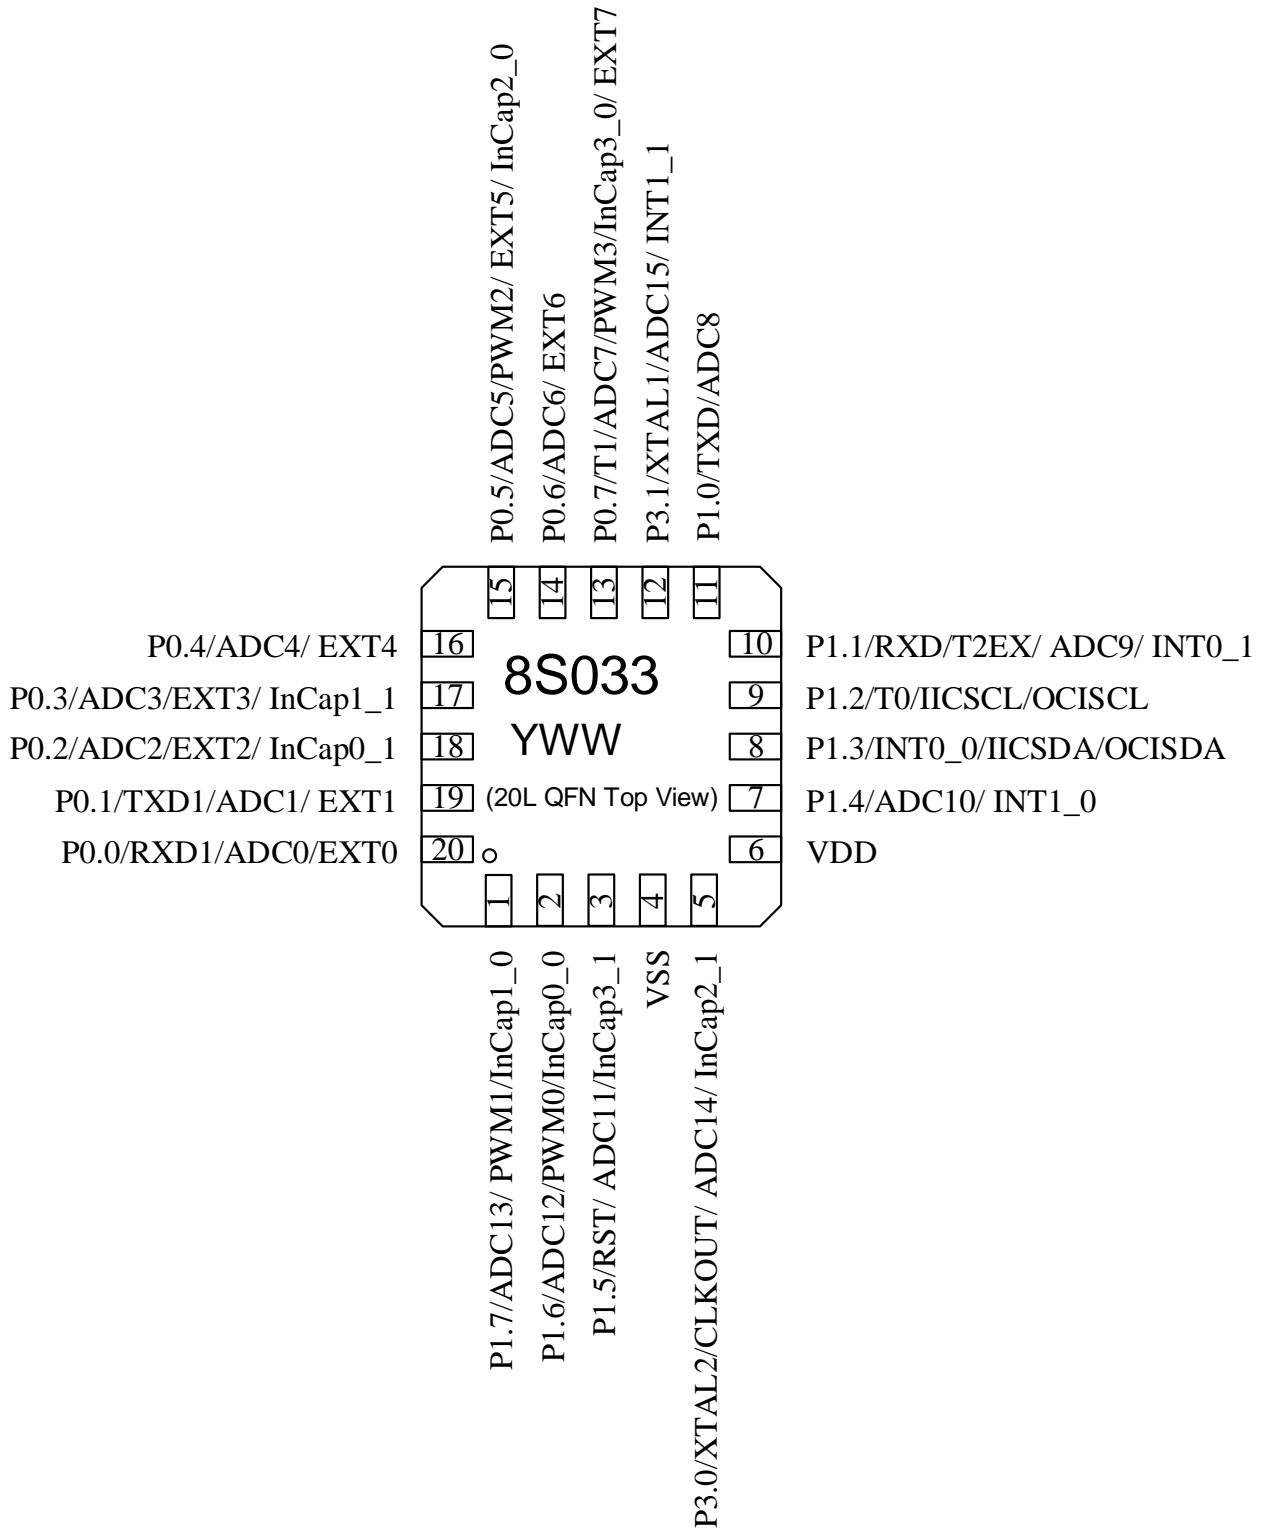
P0.5/ADC5/PWM2/ EXT5/ InCap2_0
P0.6/ADC6/ EXT6
P0.7/T1/ADC7/PWM3/InCap3_0/ EXT7
P3.1/XTAL1/ADC15/ INT1_1
P1.0/TXD/ADC8

15
14
13
12
11

P0.4/ADC4/ EXT4 16
P0.3/ADC3/EXT3/ InCap1_1 17
P0.2/ADC2/EXT2/ InCap0_1 18
P0.1/TXD1/ADC1/ EXT1 19
P0.0/RXD1/ADC0/EXT0 20

8S033
YWW
(20L QFN Top View)

10 P1.1/RXD/T2EX/ ADC9/ INT0_1
9 P1.2/T0/IICSCL/OCISCL
8 P1.3/INT0_0/IICSDA/OCISDA
7 P1.4/ADC10/ INT1_0
6 VDD

1
2
3
4
5

P1.7/ADC13/ PWM1/InCap1_0
P1.6/ADC12/PWM0/InCap0_0
P1.5/RST/ ADC11/InCap3_1
VSS
P3.0/XTAL2/CLKOUT/ ADC14/ InCap2_1